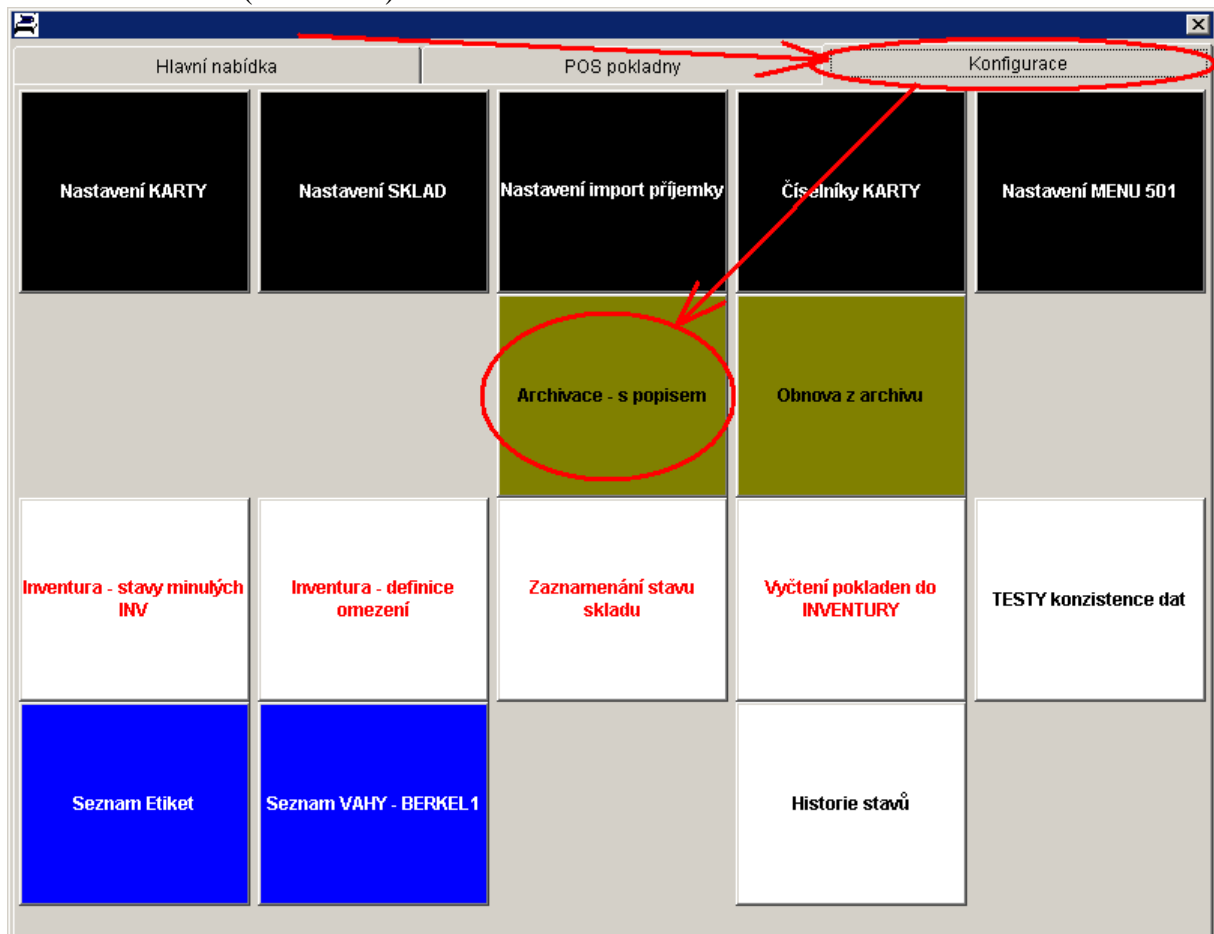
Hlavní nabídka

POS pokladny

Konfigurace

Nastavení KARTY

Nastavení SKLAD

Nastavení import příjemky

Číselníky KARTY

Nastavení MENU 501

Archivace - s popisem

Obnova z archivu

Inventura - stavy minulých INV

Inventura - definice omezení

Zaznamenání stavu skladu

Vyčtení pokladen do INVENTURY

TESTY konzistence dat

Seznam Etiket

Seznam VAHY - BERKEL1

Historie stavů